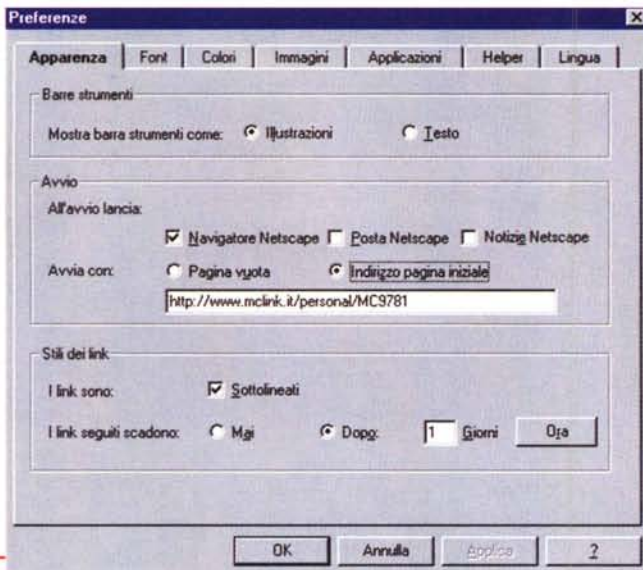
Preferenze

Apparenza | Font | Colori | Immagini | Applicazioni | Helper | Lingua

Barre strumenti

Mostra barra strumenti come: Illustrazioni Testo

Avvio

All'avvio lancia:

Navigatore Netscape Posta Netscape Notizie Netscape

Avvia con: Pagina vuota Indirizzo pagina iniziale

http://www.mclink.it/personal/MC9781

Stili dei link

I link sono: Sottolineati

I link seguiti scadono: Mai Dopo: 1 Giorni Ora

OK Annulla Applica ?